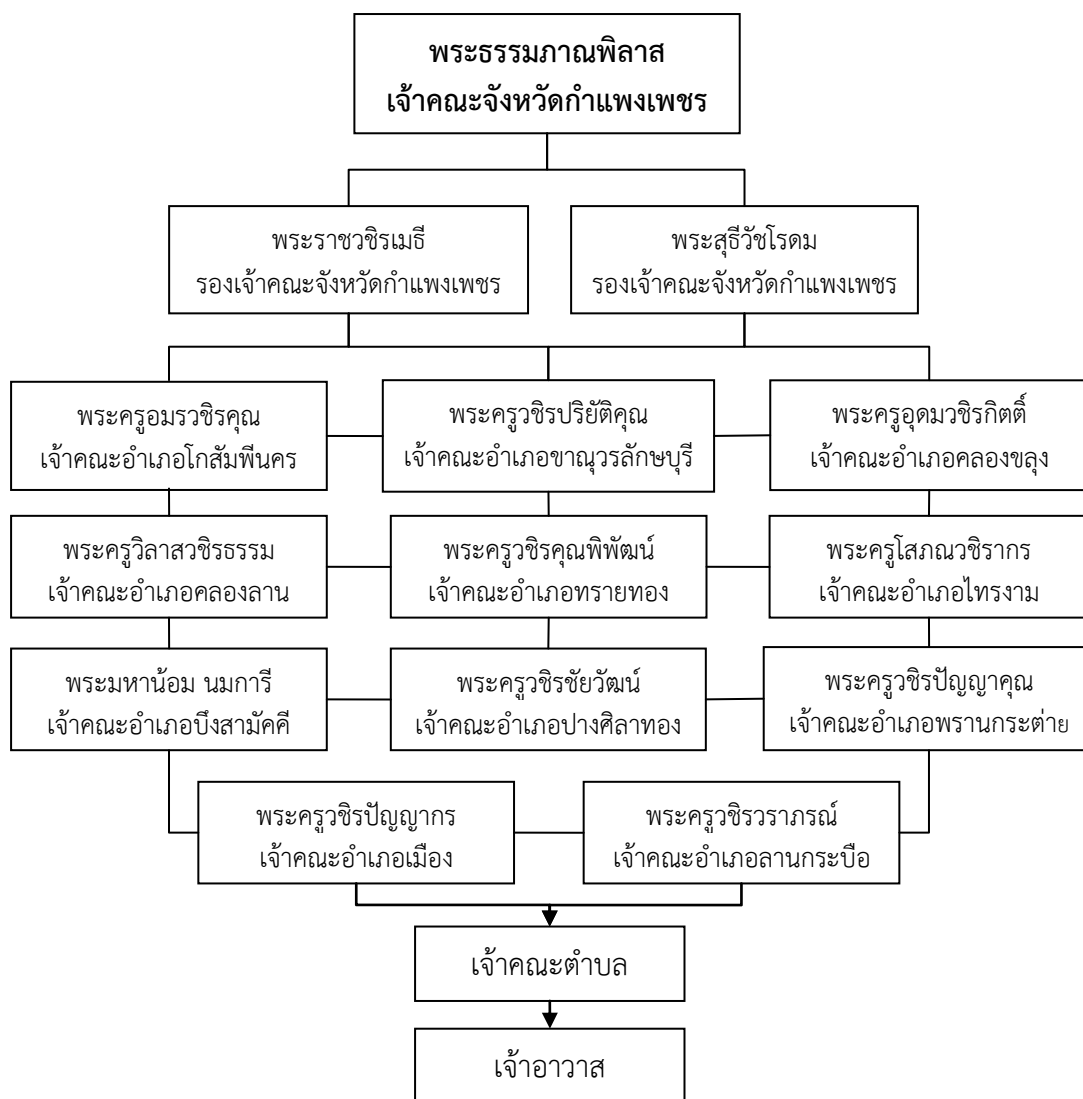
พระธรรมภาณพิลาส
เจ้าคณะจังหวัดกำแพงเพชร

พระราชวชิรเมธี
รองเจ้าคณะจังหวัดกำแพงเพชร

พระสุธีวัชโรดม
รองเจ้าคณะจังหวัดกำแพงเพชร

พระครูอมรวชิรคุณ
เจ้าคณะอำเภอโกสัมพีนคร

พระครูวชิรปริยัติคุณ
เจ้าคณะอำเภอขาณุวรลักษบุรี

พระครูอุดมวชิรกิตติ์
เจ้าคณะอำเภอคลองขลุง

พระครูวิลาสวชิรธรรม
เจ้าคณะอำเภอคลองลาน

พระครูวชิรคุณพิพัฒน์
เจ้าคณะอำเภอทรายทอง

พระครูโสภณวชิรากร
เจ้าคณะอำเภอไทรงาม

พระมหาน้อม นมการี
เจ้าคณะอำเภอบึงสามัคคี

พระครูวชิรชัยวัฒน์
เจ้าคณะอำเภอปางศิลาทอง

พระครูวชิรปัญญาคุณ
เจ้าคณะอำเภอพรานกระต่าย

พระครูวชิรปัญญากร
เจ้าคณะอำเภอเมือง

พระครูวชิรวราภรณ์
เจ้าคณะอำเภอลานกระบือ

เจ้าคณะตำบล

เจ้าอาวาส